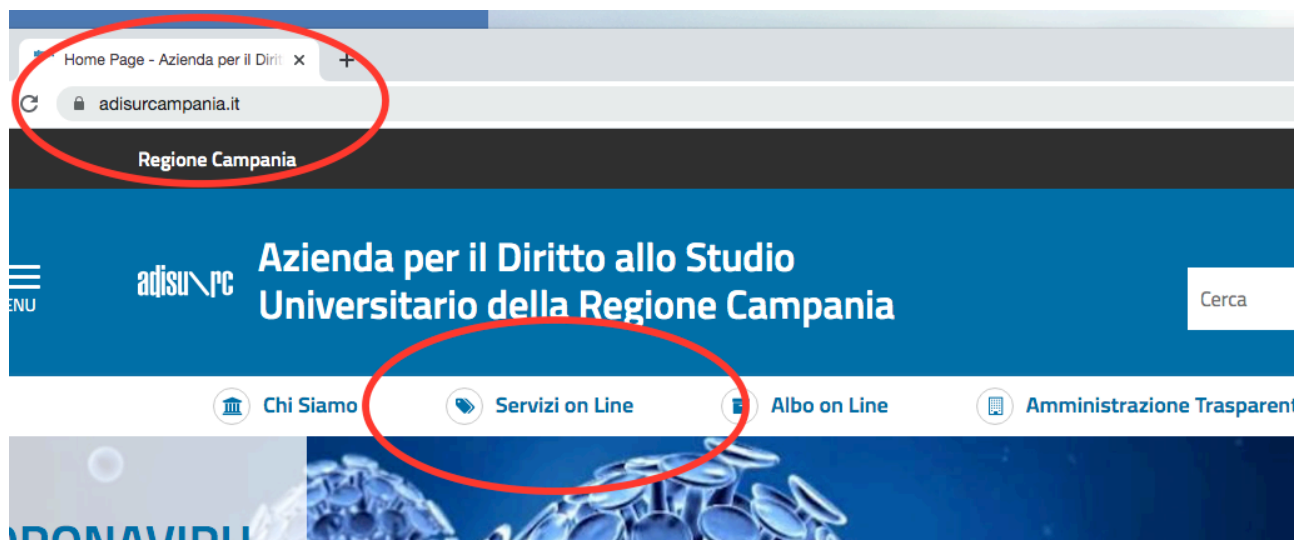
Home Page - Azienda per il Dirit

adisurcampania.it

Regione Campania

ENU

adisu\rc

Azienda per il Diritto allo Studio Universitario della Regione Campania

Cerca

Chi Siamo

Servizi on Line

Albo on Line

Amministrazione Trasparent

ORONAVIRU